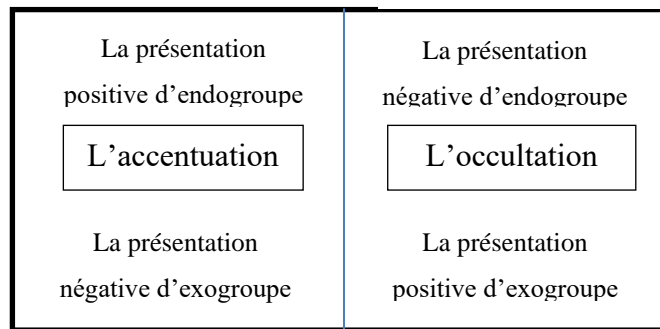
| La présentation positive d'endogroupe | La présentation négative d'endogroupe |
|---|---|
| L'accentuation | L'occultation |
| La présentation négative d'exogroupe | La présentation positive d'exogroupe |